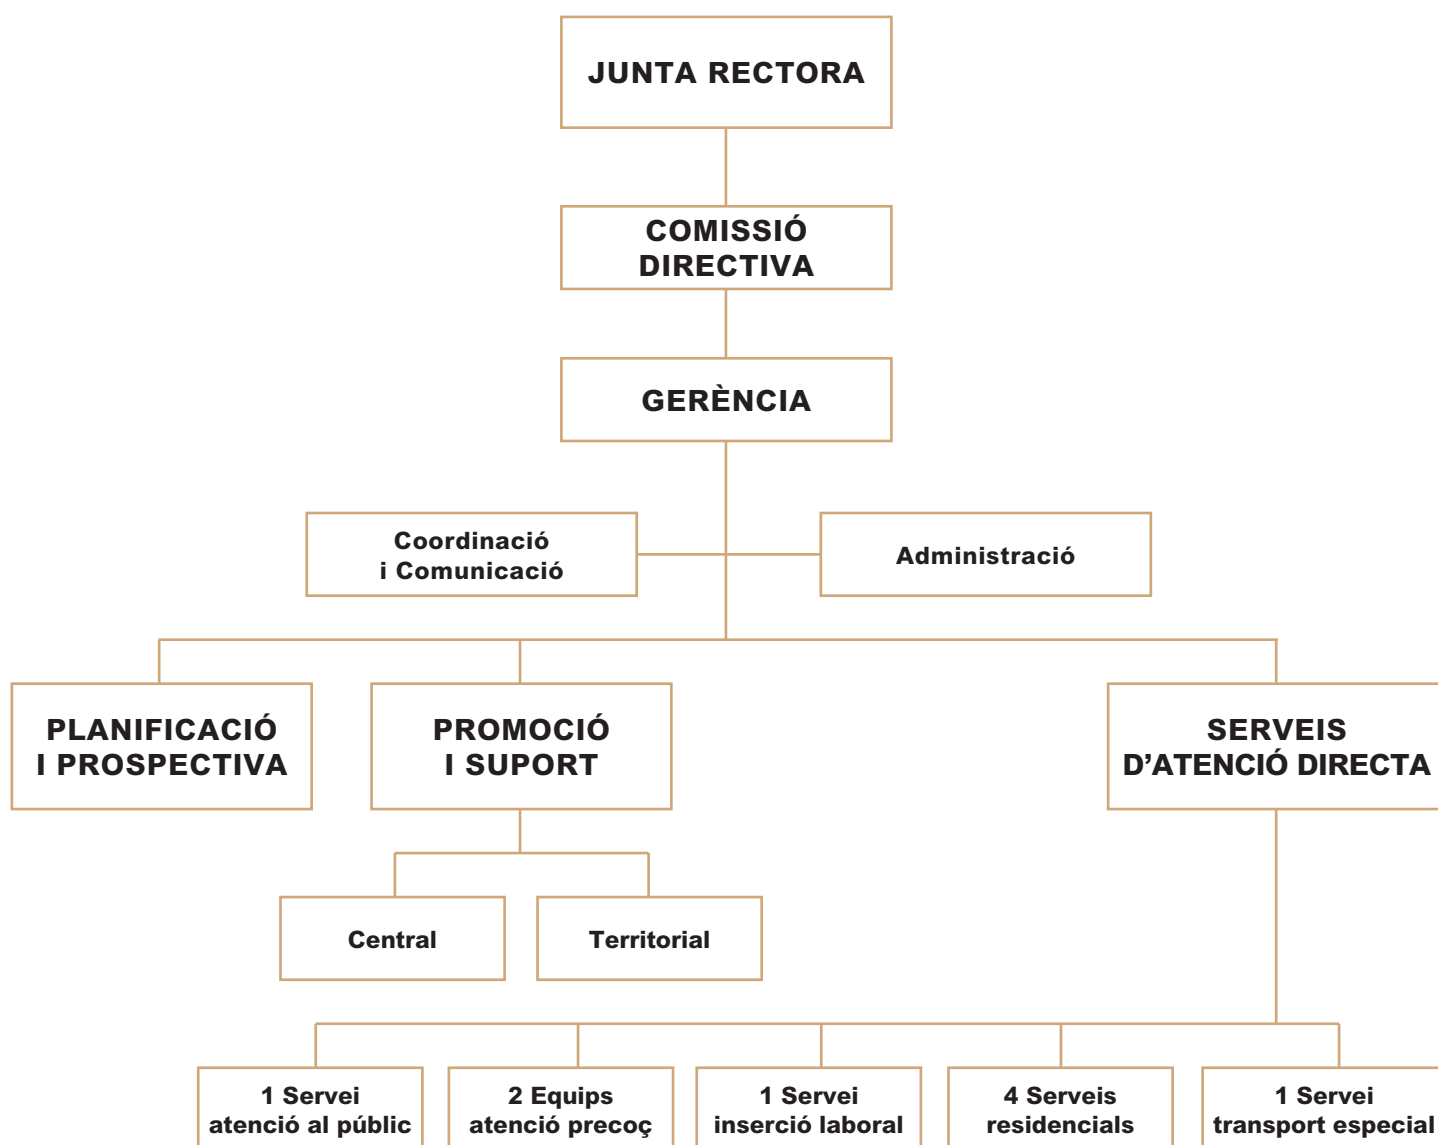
JUNTA RECTORA

COMISSIÓ DIRECTIVA

GERÈNCIA

Coordinació i Comunicació

Administració

PLANIFICACIÓ I PROSPECTIVA

PROMOCIÓ I SUPORT

SERVEIS D'ATENCIÓ DIRECTA

Central

Territorial

1 Servei atenció al públic

2 Equips atenció precoç

1 Servei inserció laboral

4 Serveis residencials

1 Servei transport especial